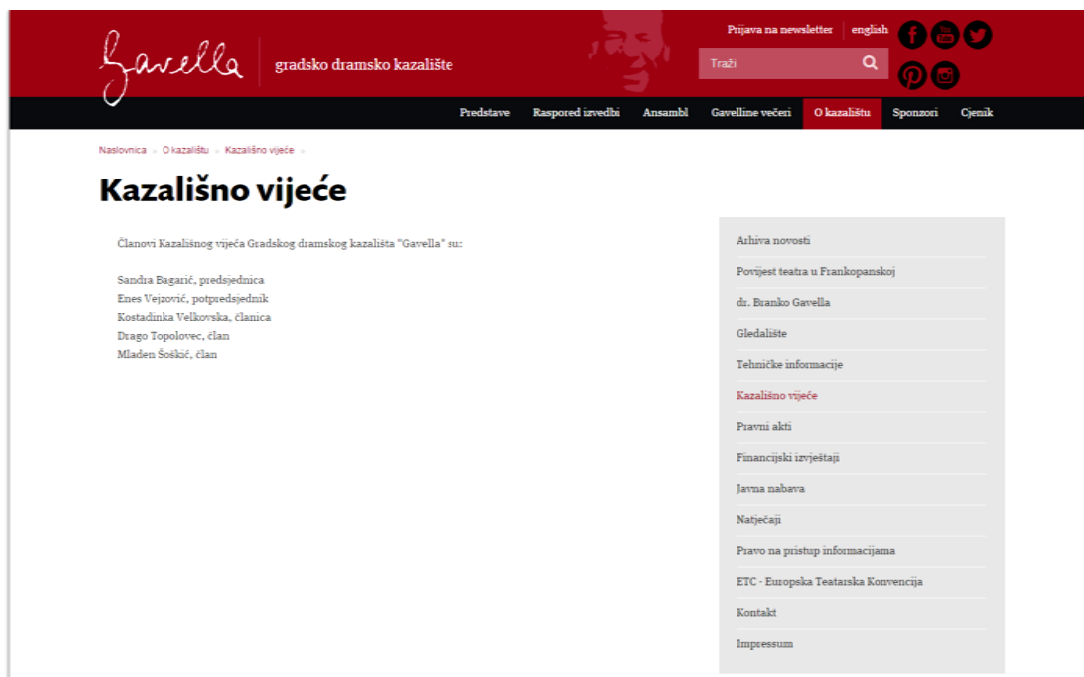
Gavella gradsko dramsko kazalište

Prijava na newsletter | english

Traži

Predstave Raspored izvedbi Ansambl Gavelline večeri O kazalištu Sponzori Cjenik

Naslovnica » O kazalištu » Kazališno vijeće »

Kazališno vijeće

Članovi Kazališnog vijeća Gradskog dramskog kazališta "Gavella" su:

Sandra Bagarić, predsjednica
Enes Vejzović, potpredsjednik
Kostadinka Velkovska, članica
Drago Topolovec, član
Mladen Šoškić, član

Arhiva novosti
Povijest teatra u Frankopanskoj
dr. Branko Gavella
Gledalište
Tehničke informacije
Kazališno vijeće
Pravni akti
Financijski izvještaji
Javna nabava
Natječaji
Pravo na pristup informacijama
ETC - Europska Teatarska Konvencija
Kontakt
Impressum